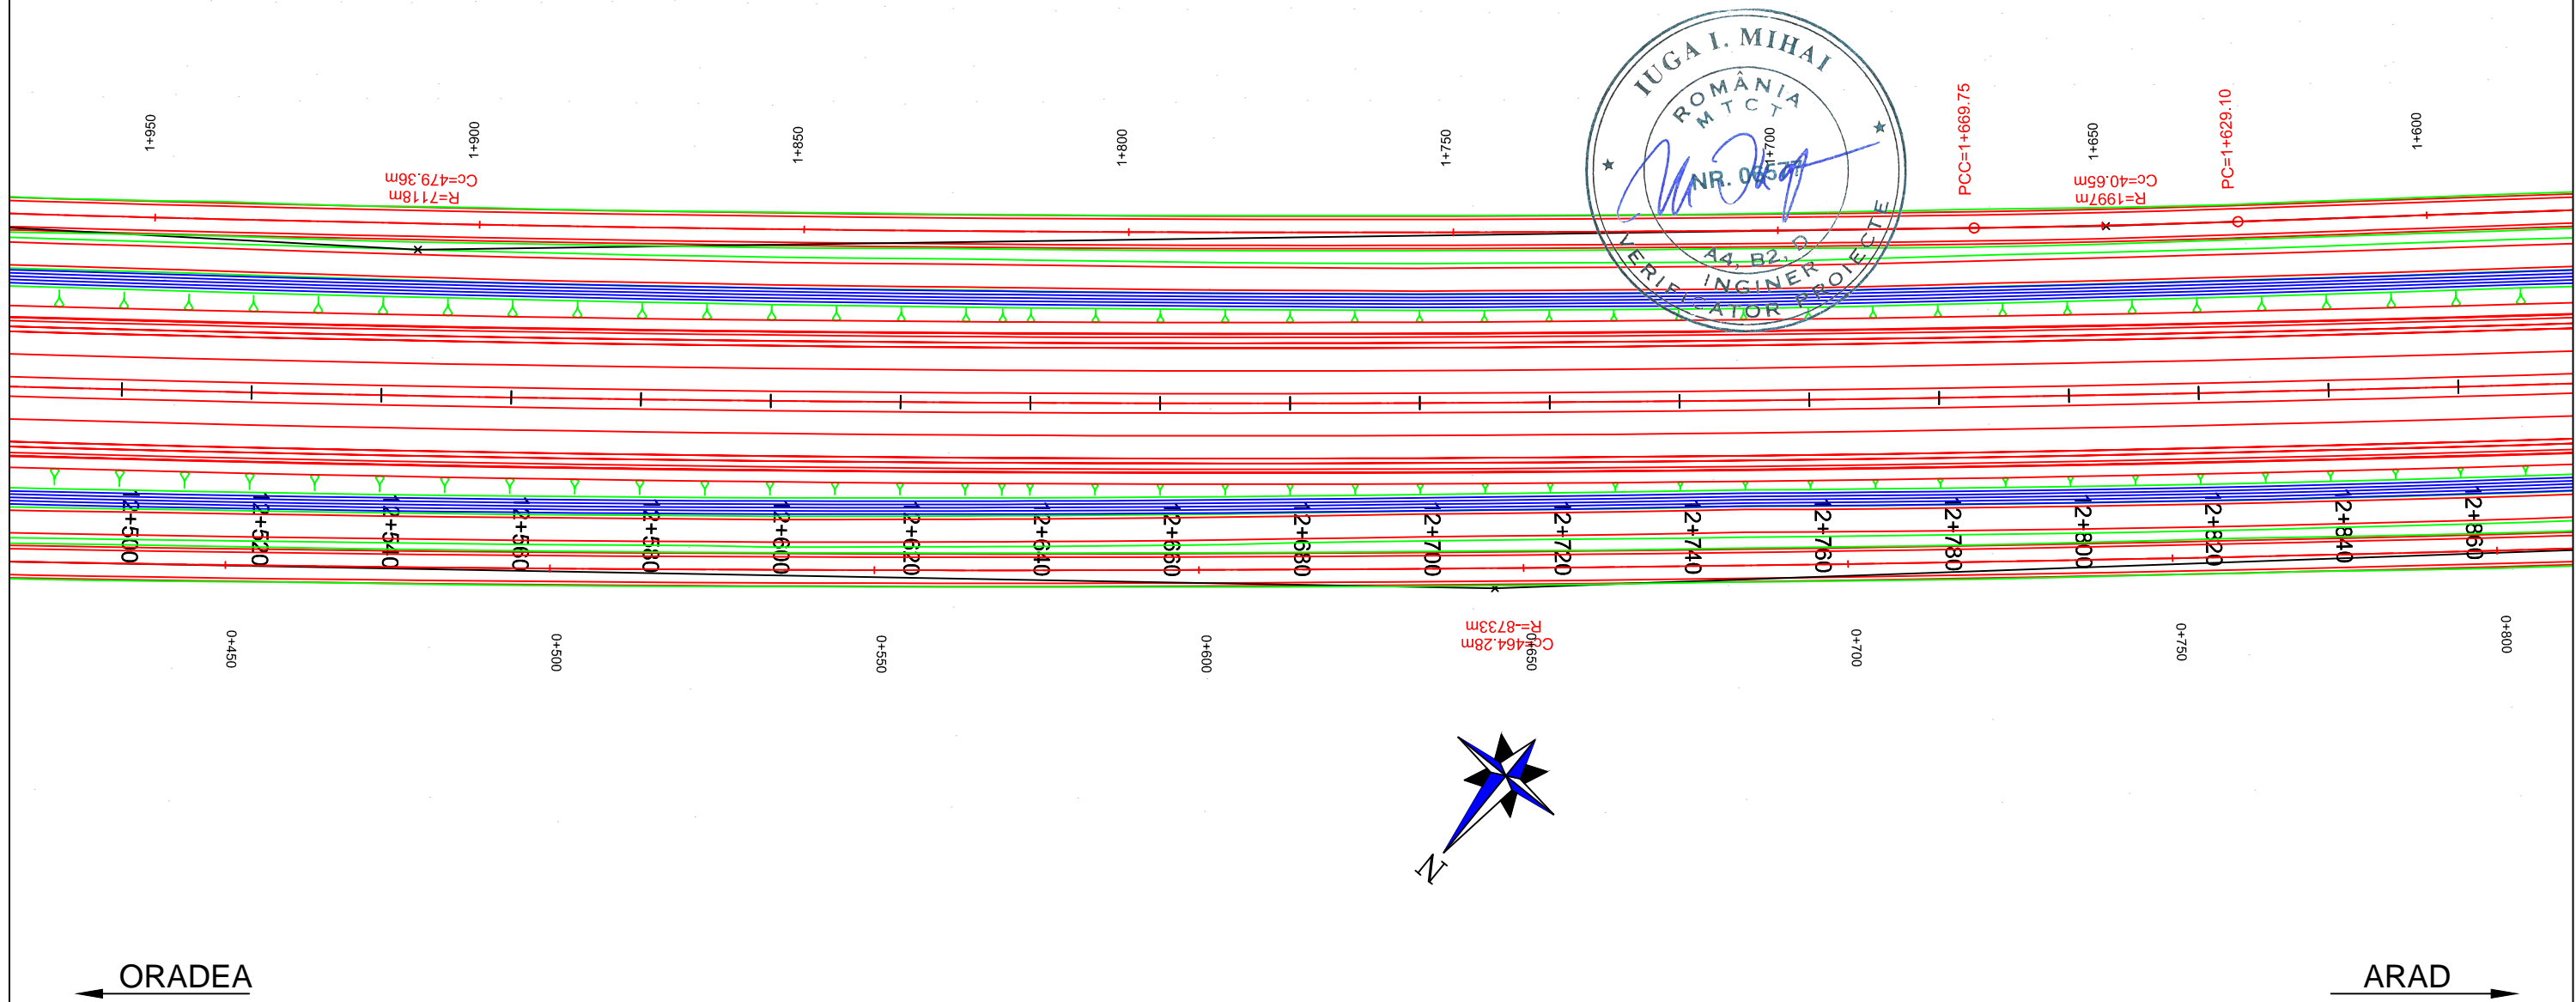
1+950
1+900
1+850
1+800
1+750
1+700
1+650
1+600

Cc=479.36m
R=7118m

IUGA I. MIHAI
ROMÂNIA
MTCT
NR. 0657
A4, B2, D
INGINER
VERIFICATOR PROIECTE

PCC=1+669.75
Cc=40.65m
R=1997m
PC=1+629.10

12+500
12+520
12+540
12+560
12+580
12+600
12+620
12+640
12+660
12+680
12+700
12+720
12+740
12+760
12+780
12+800
12+820
12+840
12+860

0+450
0+500
0+550
0+600
0+650
0+700
0+750
0+800

R=873.3m
Cc=464.28m

N

ORADEA
ARAD